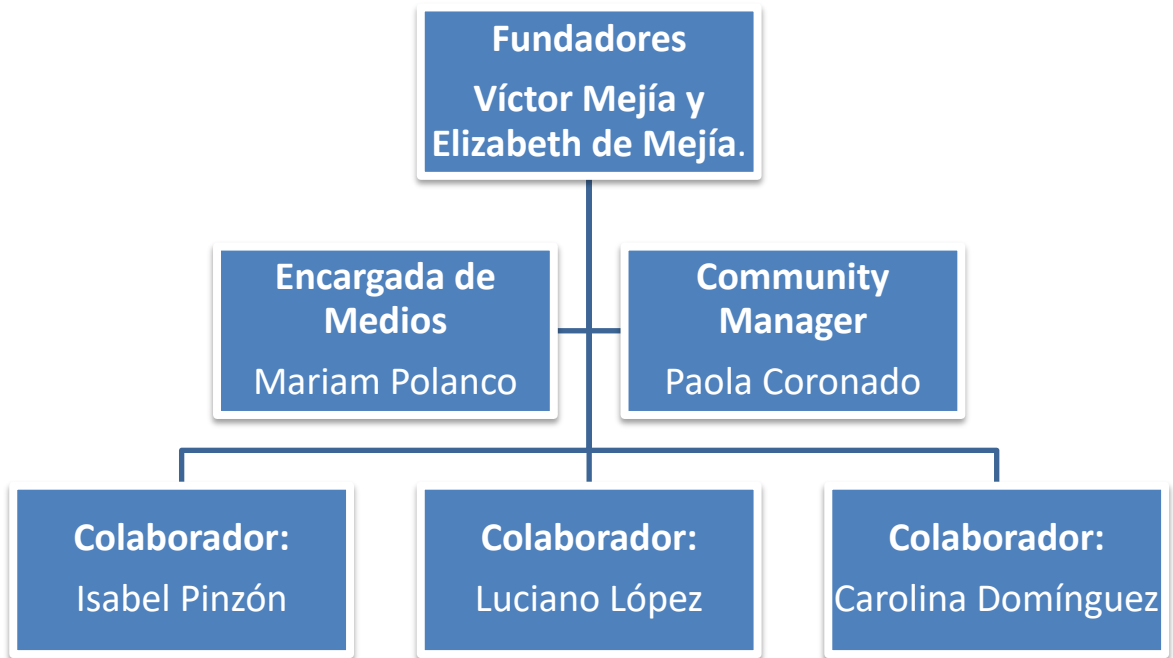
Fundadores

Víctor Mejía y Elizabeth de Mejía.

Encargada de Medios

Mariam Polanco

Community Manager

Paola Coronado

Colaborador:

Isabel Pinzón

Colaborador:

Luciano López

Colaborador:

Carolina Domínguez